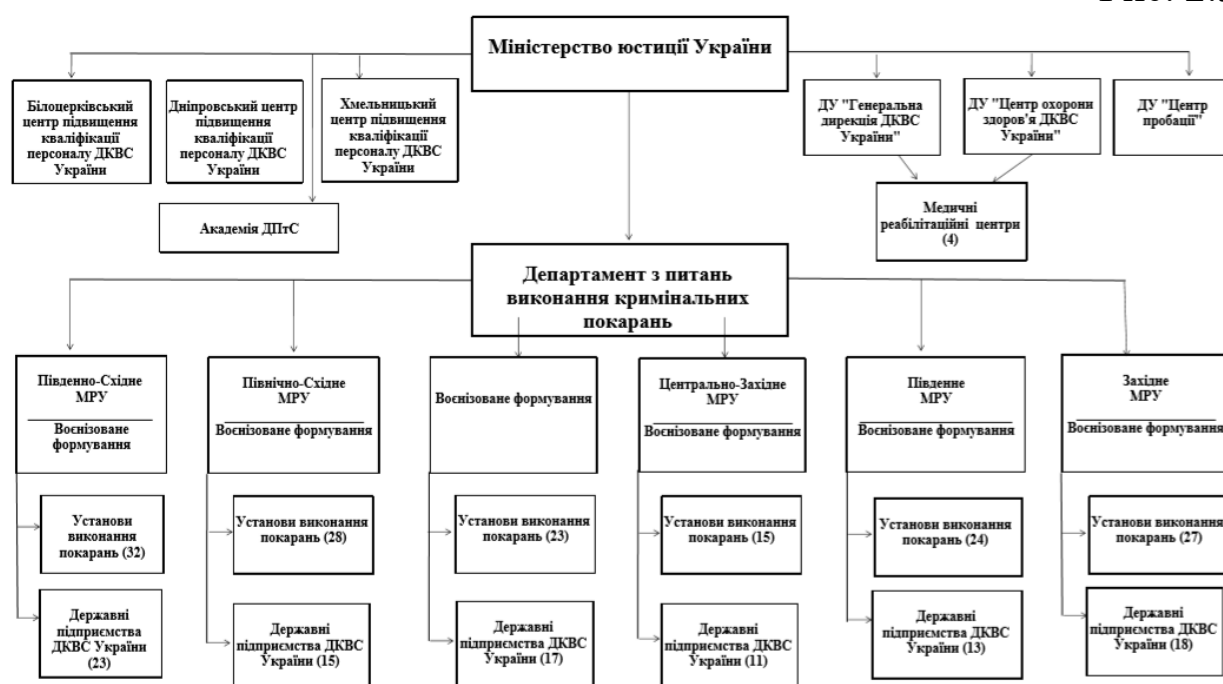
Міністерство юстиції України

Білоцерківський центр підвищення кваліфікації персоналу ДКВС України

Дніпровський центр підвищення кваліфікації персоналу ДКВС України

Хмельницький центр підвищення кваліфікації персоналу ДКВС України

Академія ДПтС

ДУ "Генеральна дирекція ДКВС України"

ДУ "Центр охорони здоров'я ДКВС України"

ДУ "Центр пробації"

Медичні реабілітаційні центри (4)

Департамент з питань виконання кримінальних покарань

Південно-Східне МРУ

Воєнізоване формування

Установи виконання покарань (32)

Державні підприємства ДКВС України (23)

Північно-Східне МРУ

Воєнізоване формування

Установи виконання покарань (28)

Державні підприємства ДКВС України (15)

Воєнізоване формування

Установи виконання покарань (23)

Державні підприємства ДКВС України (17)

Центрально-Західне МРУ

Воєнізоване формування

Установи виконання покарань (15)

Державні підприємства ДКВС України (11)

Південне МРУ

Воєнізоване формування

Установи виконання покарань (24)

Державні підприємства ДКВС України (13)

Західне МРУ

Воєнізоване формування

Установи виконання покарань (27)

Державні підприємства ДКВС України (18)